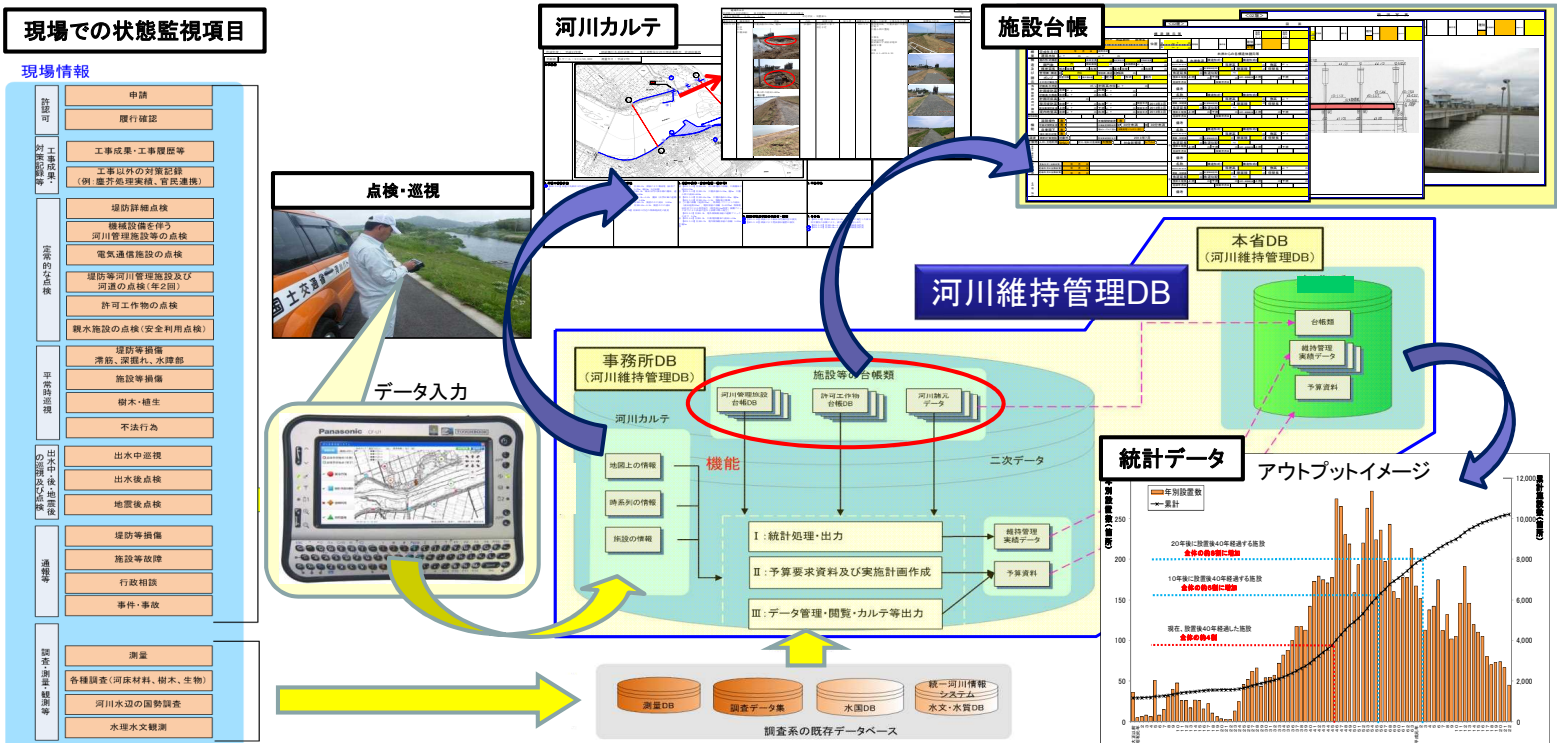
現場での状態監視項目

現場情報

許認可
申請
履行確認

対策記録等 工事成果・
工事成果・工事履歴等
工事以外の対策記録（例：塵芥処理実績、官民連携）

定常的な点検
堤防詳細点検
機械設備を伴う河川管理施設等の点検
電気通信施設の点検
堤防等河川管理施設及び河道の点検（年2回）
許可工作物の点検
親水施設の点検（安全利用点検）

平常時巡視
堤防等損傷 滞筋、深掘れ、水陸部
施設等損傷
樹木・植生
不法行為

出水中・後の巡視及び地震後点検
出水中巡視
出水後点検
地震後点検

通報等
堤防等損傷
施設等故障
行政相談
事件・事故

調査・測量・観測等
測量
各種調査（河床材料、樹木、生物）
河川水辺の国勢調査
水理水文観測

点検･巡視

データ入力

Panasonic

河川カルテ

施設台帳

河川維持管理DB

本省DB
（河川維持管理DB）
台帳類
維持管理実績データ
予算資料

事務所DB
（河川維持管理DB）
施設等の台帳類
河川管理施設台帳DB
許可工作物台帳DB
河川諸元データ
河川カルテ
地図上の情報
時系列の情報
施設の情報
機能
二次データ
Ⅰ：統計処理・出力
Ⅱ：予算要求資料及び実施計画作成
Ⅲ：データ管理・閲覧・カルテ等出力
維持管理実績データ
予算資料

測量DB
調査データ集
水国DB
統一河川情報システム 水文・水質DB
調査系の既存データベース

統計データ
アウトプットイメージ
年別設置数
累計
20年後に設置後40年経過する施設 全体の約8割に増加
10年後に設置後40年経過する施設 全体の約6割に増加
現在、設置後40年経過した施設 全体の約4割
年別設置数（箇所）
累計設置数（箇所）
12,000
10,000
8,000
6,000
4,000
2,000
0
250
200
150
100
50
0